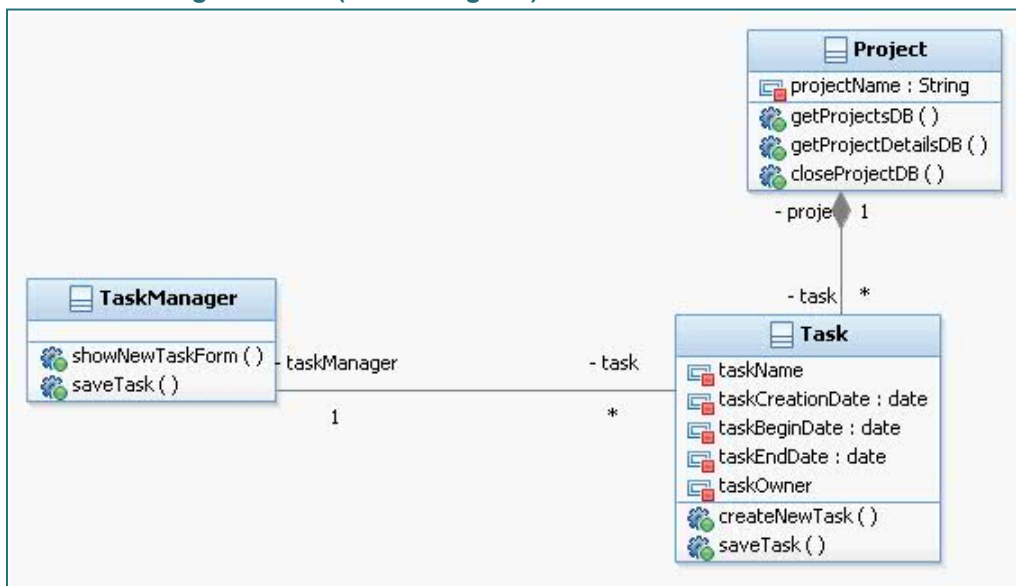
Project
projectName : String
getProjectsDB ( )
getProjectDetailsDB ( )
closeProjectDB ( )

- proje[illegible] 1

- task *

TaskManager
showNewTaskForm ( )
saveTask ( )

- taskManager
1

- task
*

Task
taskName
taskCreationDate : date
taskBeginDate : date
taskEndDate : date
taskOwner
createNewTask ( )
saveTask ( )